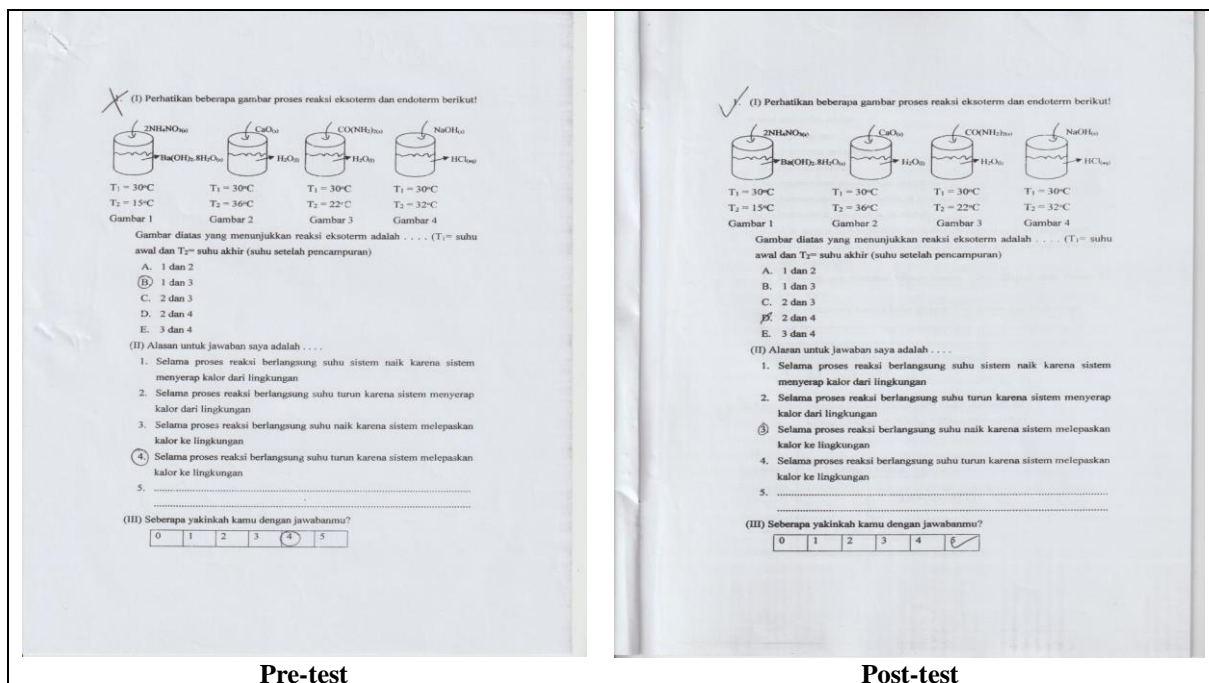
1. (I) Perhatikan beberapa gambar proses reaksi eksoterm dan endoterm berikut!

$2NH_4NO_{3(s)}$ $Ba(OH)_2.8H_2O_{(s)}$ $CaO_{(s)}$ $H_2O_{(l)}$ $CO(NH_2)_{2(s)}$ $H_2O_{(l)}$ $NaOH_{(s)}$ $HCl_{(aq)}$

$T_1 = 30°C$ $T_2 = 15°C$ Gambar 1
$T_1 = 30°C$ $T_2 = 36°C$ Gambar 2
$T_1 = 30°C$ $T_2 = 22°C$ Gambar 3
$T_1 = 30°C$ $T_2 = 32°C$ Gambar 4

Gambar diatas yang menunjukkan reaksi eksoterm adalah . . . . ($T_1$= suhu awal dan $T_2$= suhu akhir (suhu setelah pencampuran)
A. 1 dan 2
B. 1 dan 3
C. 2 dan 3
D. 2 dan 4
E. 3 dan 4
(II) Alasan untuk jawaban saya adalah . . . .
1. Selama proses reaksi berlangsung suhu sistem naik karena sistem menyerap kalor dari lingkungan
2. Selama proses reaksi berlangsung suhu turun karena sistem menyerap kalor dari lingkungan
3. Selama proses reaksi berlangsung suhu naik karena sistem melepaskan kalor ke lingkungan
4. Selama proses reaksi berlangsung suhu turun karena sistem melepaskan kalor ke lingkungan
5. ..........................................................................
(III) Seberapa yakinkah kamu dengan jawabanmu?
| 0 | 1 | 2 | 3 | 4 | 5 |
|---|---|---|---|---|---|

Pre-test

1. (I) Perhatikan beberapa gambar proses reaksi eksoterm dan endoterm berikut!

$2NH_4NO_{3(s)}$ $Ba(OH)_2.8H_2O_{(s)}$ $CaO_{(s)}$ $H_2O_{(l)}$ $CO(NH_2)_{2(s)}$ $H_2O_{(l)}$ $NaOH_{(s)}$ $HCl_{(aq)}$

$T_1 = 30°C$ $T_2 = 15°C$ Gambar 1
$T_1 = 30°C$ $T_2 = 36°C$ Gambar 2
$T_1 = 30°C$ $T_2 = 22°C$ Gambar 3
$T_1 = 30°C$ $T_2 = 32°C$ Gambar 4

Gambar diatas yang menunjukkan reaksi eksoterm adalah . . . . ($T_1$= suhu awal dan $T_2$= suhu akhir (suhu setelah pencampuran)
A. 1 dan 2
B. 1 dan 3
C. 2 dan 3
D. 2 dan 4
E. 3 dan 4
(II) Alasan untuk jawaban saya adalah . . . .
1. Selama proses reaksi berlangsung suhu sistem naik karena sistem menyerap kalor dari lingkungan
2. Selama proses reaksi berlangsung suhu turun karena sistem menyerap kalor dari lingkungan
3. Selama proses reaksi berlangsung suhu naik karena sistem melepaskan kalor ke lingkungan
4. Selama proses reaksi berlangsung suhu turun karena sistem melepaskan kalor ke lingkungan
5. ..........................................................................
(III) Seberapa yakinkah kamu dengan jawabanmu?
| 0 | 1 | 2 | 3 | 4 | 5 |
|---|---|---|---|---|---|

Post-test